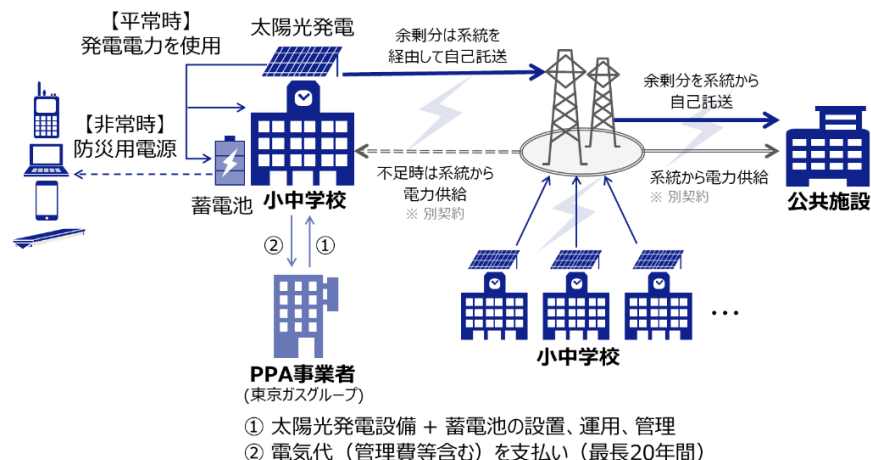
【平常時】
発電電力を使用

太陽光発電

余剰分は系統を
経由して自己託送

余剰分を系統から
自己託送

【非常時】
防災用電源

不足時は系統から
電力供給
※ 別契約

系統から電力供給
※ 別契約

蓄電池

小中学校

公共施設

② ①

・・・

小中学校

PPA事業者
(東京ガスグループ)

① 太陽光発電設備 + 蓄電池の設置、運用、管理
② 電気代（管理費等含む）を支払い（最長20年間）